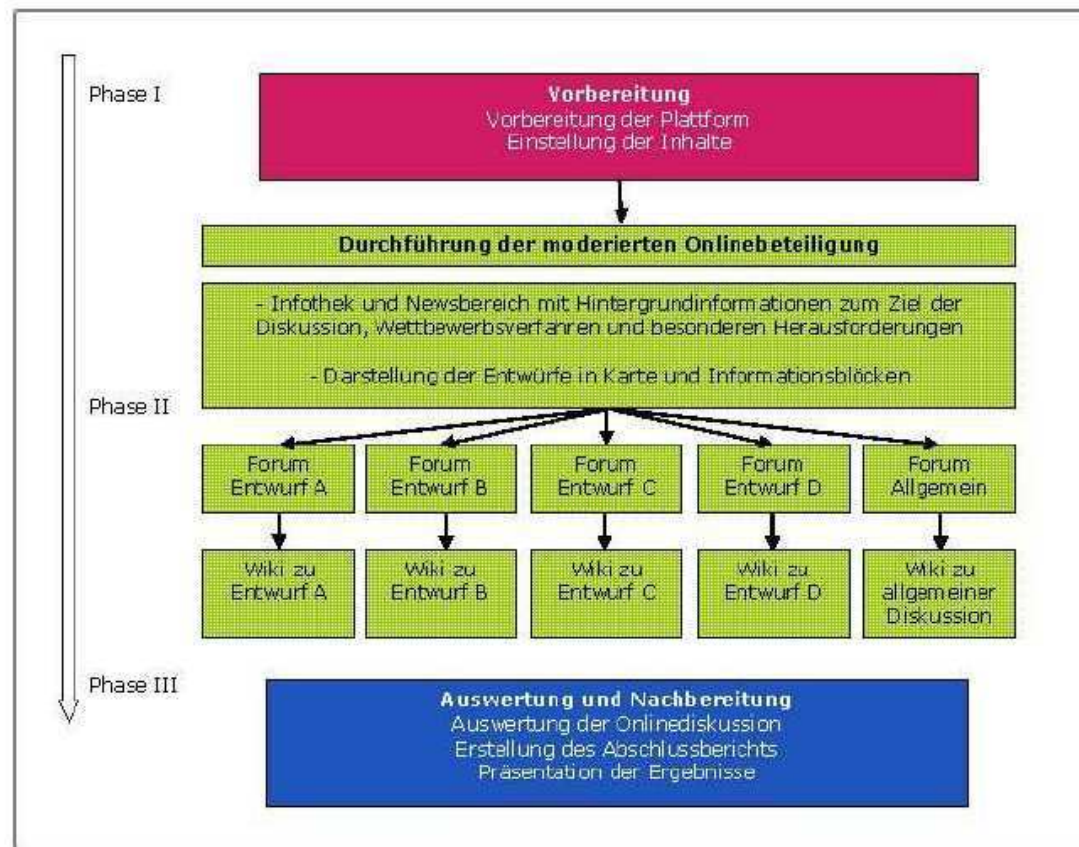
Phase I

Vorbereitung
Vorbereitung der Plattform
Einstellung der Inhalte

Durchführung der moderierten Onlinebeteiligung

- Infothek und Newsbereich mit Hintergrundinformationen zum Ziel der Diskussion, Wettbewerbsverfahren und besonderen Herausforderungen

- Darstellung der Entwürfe in Karte und Informationsblöcken

Phase II

Forum Entwurf A

Forum Entwurf B

Forum Entwurf C

Forum Entwurf D

Forum Allgemein

Wiki zu Entwurf A

Wiki zu Entwurf B

Wiki zu Entwurf C

Wiki zu Entwurf D

Wiki zu allgemeiner Diskussion

Phase III

Auswertung und Nachbereitung
Auswertung der Onlinediskussion
Erstellung des Abschlussberichts
Präsentation der Ergebnisse